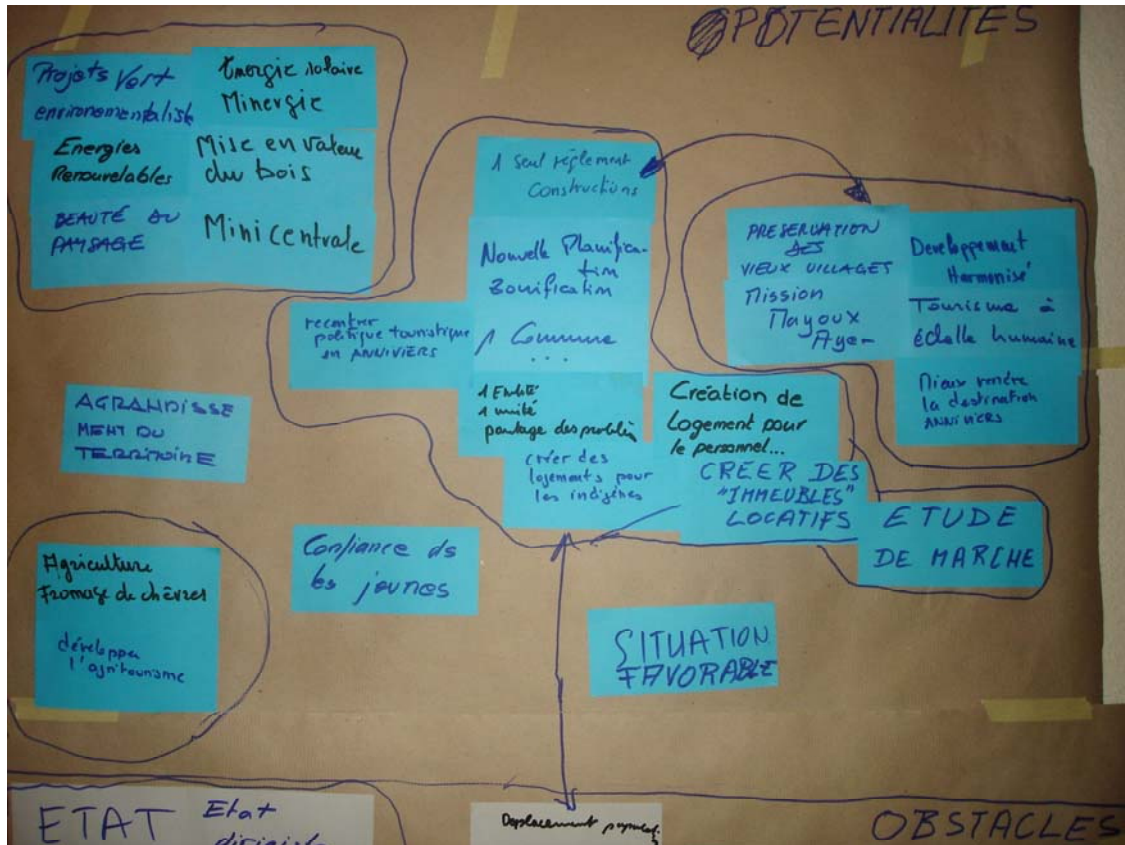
POTENTIALITES

Projets Vert environnementaliste

Energie solaire Minergie

Energies Renouvelables

Mise en valeur du bois

BEAUTÉ DU PAYSAGE

Minicentrale

1 Seul règlement Constructions

Nouvelle Planification Zonification

recentrer politique touristique en ANNIVIERS

1 Commune ...

1 Entité 1 unité partage des problèmes

PRESERVATION DES VIEUX VILLAGES

Mission Mayoux Ayer

Developpement Harmonisé

Tourisme à échelle humaine

Mieux vendre la destination ANNIVIERS

AGRANDISSEMENT DU TERRITOIRE

Création de Logement pour le personnel...

créer des logements pour les indigènes

CRÉER DES "IMMEUBLES" LOCATIFS

ETUDE DE MARCHE

Agriculture Fromage de chèvres

développer l'agritourisme

Confiance ds les jeunes

SITUATION FAVORABLE

ETAT

Etat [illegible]

Deplacement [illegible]

OBSTACLES